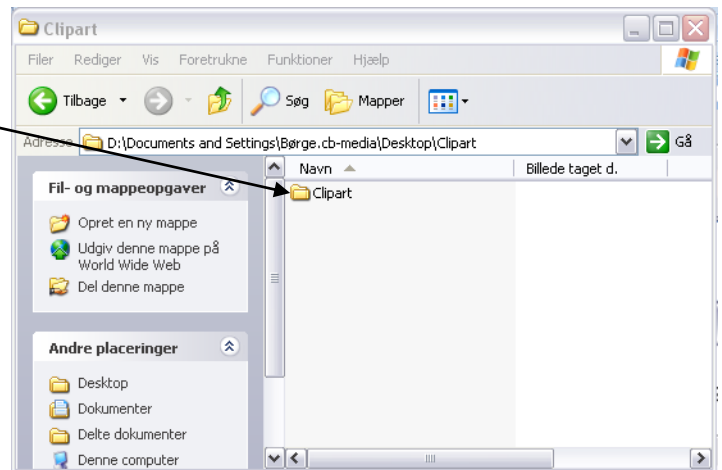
Clipart

Filer Rediger Vis Foretrukne Funktioner Hjælp

Tilbage Søg Mapper

Adresse D:\Documents and Settings\Børge.cb-media\Desktop\Clipart Gå

Fil- og mappeopgaver

Opret en ny mappe

Udgiv denne mappe på World Wide Web

Del denne mappe

Andre placeringer

Desktop

Dokumenter

Delte dokumenter

Denne computer

Navn

Billede taget d.

Clipart